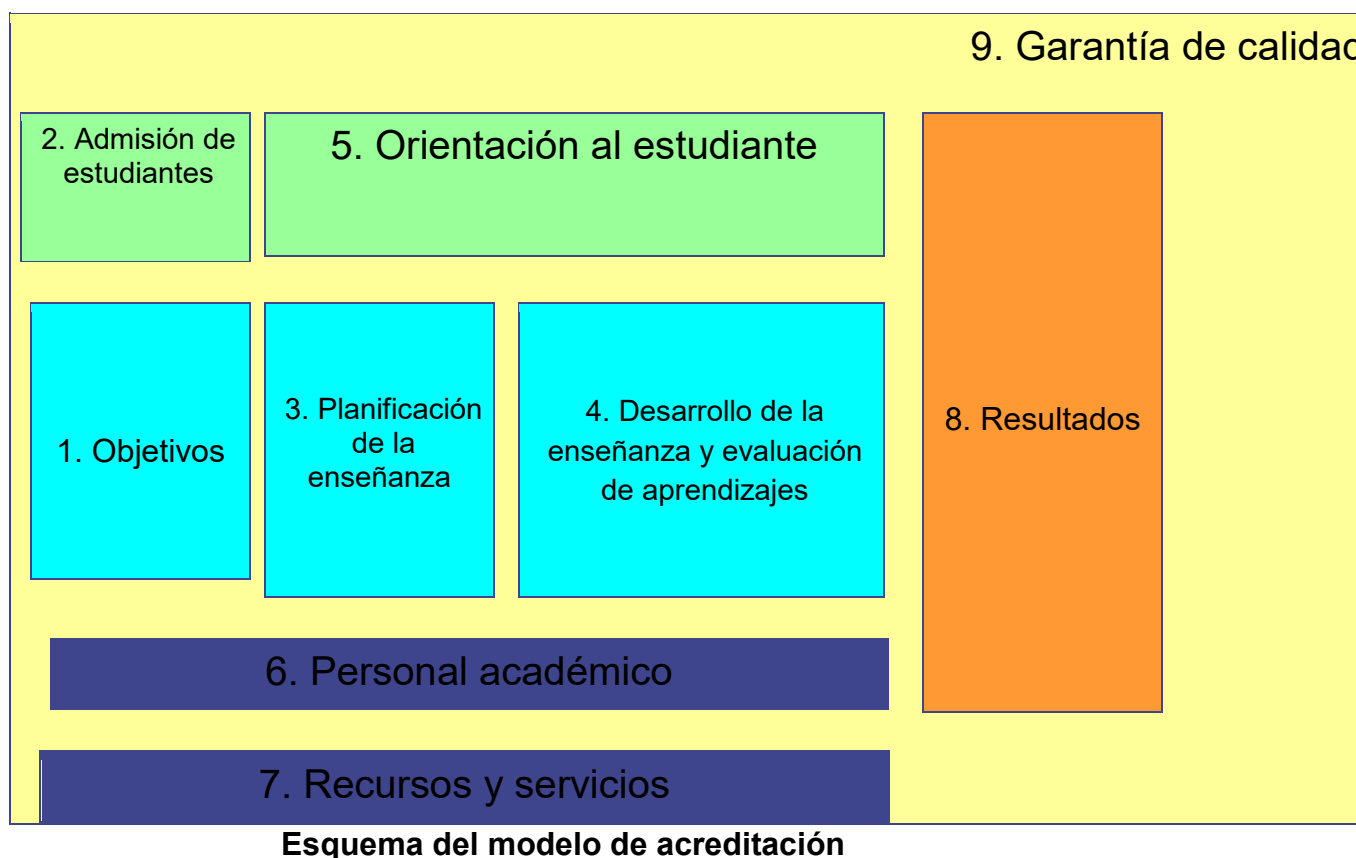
9. Garantía de calidad

2. Admisión de estudiantes

5. Orientación al estudiante

1. Objetivos

3. Planificación de la enseñanza

4. Desarrollo de la enseñanza y evaluación de aprendizajes

8. Resultados

6. Personal académico

7. Recursos y servicios

Esquema del modelo de acreditación